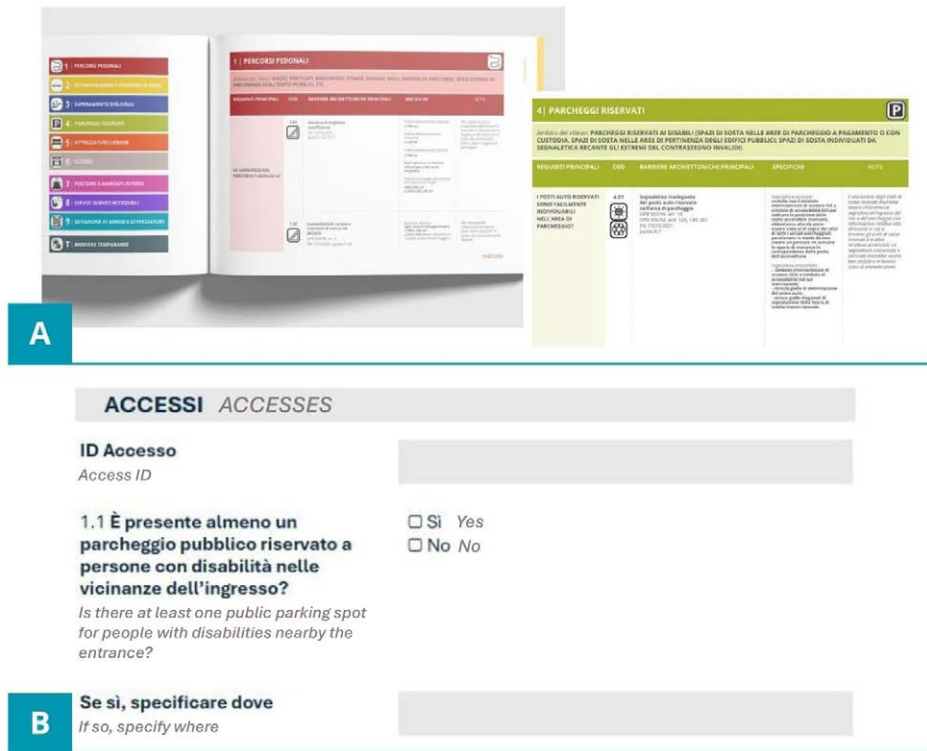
1 | PERCORSI PEDONALI
2 | ATTRAVERSAMENTI PEDONALI & RAMPE
3 | SUPERAMENTO DISLIVELLI
4 | PARCHEGGI RISERVATI
5 | ATTREZZATURE URBANE
6 | ACCESSI
7 | PERCORSI E AMBIENTI INTERNI
8 | SERVIZI IGIENICI ACCESSIBILI
9 | DOTAZIONI DI ARREDI E ATTREZZATURE
T | BARRIERE TEMPORANEE

1 | PERCORSI PEDONALI

REQUISITI PRINCIPALI | COD | BARRIERE ARCHITETTONICHE PRINCIPALI | SPECIFICHE | NOTE

4 | PARCHEGGI RISERVATI

Ambito del rilievo: PARCHEGGI RISERVATI AI DISABILI (SPAZI DI SOSTA NELLE AREE DI PARCHEGGIO A PAGAMENTO O CON CUSTODIA, SPAZI DI SOSTA NELLE AREE DI PERTINENZA DEGLI EDIFICI PUBBLICI, SPAZI DI SOSTA INDIVIDUATI DA SEGNALETICA RECANTE GLI ESTREMI DEL CONTRASSEGNO INVALIDI)

| REQUISITI PRINCIPALI | COD | BARRIERE ARCHITETTONICHE PRINCIPALI | SPECIFICHE | NOTE |
|---|---|---|---|---|
| I POSTI AUTO RISERVATI SONO FACILMENTE INDIVIDUABILI NELL'AREA DI PARCHEGGIO? | 4.01 | Segnaletica inadeguata del posto auto riservato nell'area di parcheggio | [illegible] | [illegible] |

A

ACCESSI ACCESSES

ID Accesso
Access ID

1.1 È presente almeno un parcheggio pubblico riservato a persone con disabilità nelle vicinanze dell'ingresso?
Is there at least one public parking spot for people with disabilities nearby the entrance?

☐ Sì Yes
☐ No No

Se sì, specificare dove
If so, specify where

B